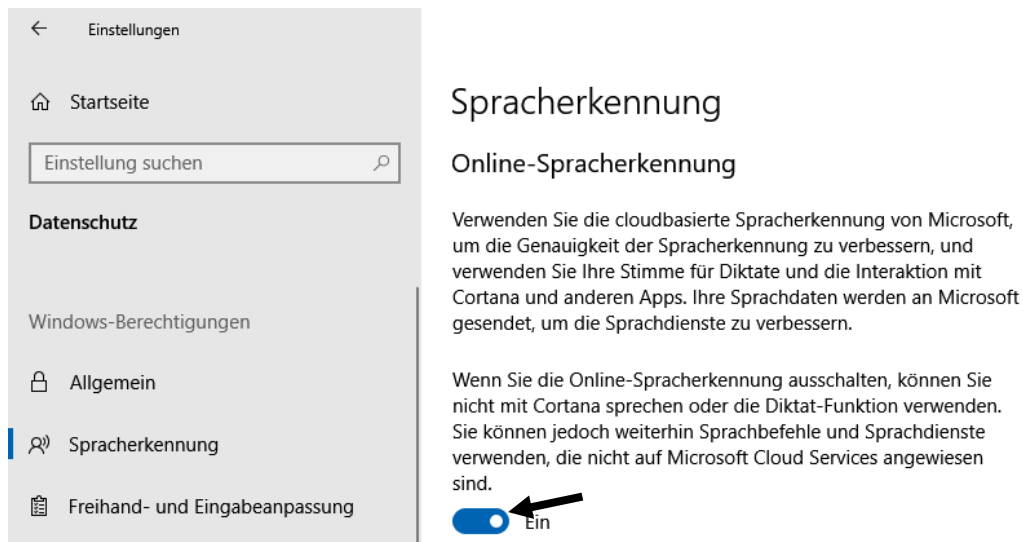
← Einstellungen

Startseite

Einstellung suchen

Datenschutz

Windows-Berechtigungen

Allgemein

Spracherkennung

Freihand- und Eingabeanpassung

Spracherkennung

Online-Spracherkennung

Verwenden Sie die cloudbasierte Spracherkennung von Microsoft, um die Genauigkeit der Spracherkennung zu verbessern, und verwenden Sie Ihre Stimme für Diktate und die Interaktion mit Cortana und anderen Apps. Ihre Sprachdaten werden an Microsoft gesendet, um die Sprachdienste zu verbessern.

Wenn Sie die Online-Spracherkennung ausschalten, können Sie nicht mit Cortana sprechen oder die Diktat-Funktion verwenden. Sie können jedoch weiterhin Sprachbefehle und Sprachdienste verwenden, die nicht auf Microsoft Cloud Services angewiesen sind.

Ein